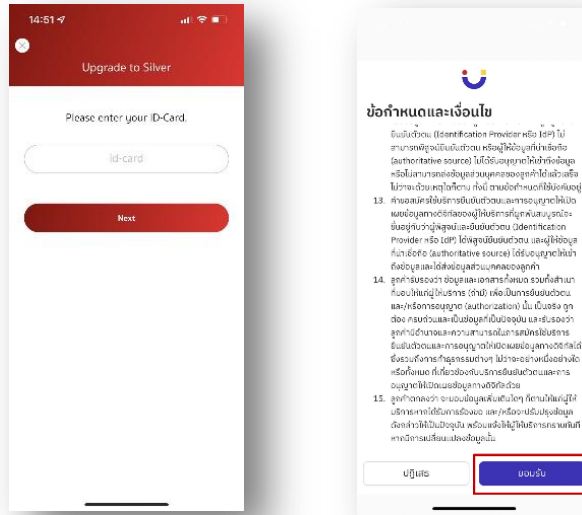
14:51

Upgrade to Silver

Please enter your ID-Card.

id-card

Next

ข้อกำหนดและเงื่อนไข

ยืนยันตัวตน (Identification Provider หรือ IdP) ไม่สามารถพิสูจน์ยืนยันตัวตน หรือผู้ให้ข้อมูลที่น่าเชื่อถือ (authoritative source) ไม่ได้รับอนุญาตให้เข้าถึงข้อมูล หรือไม่สามารถส่งข้อมูลส่วนบุคคลของลูกค้าได้แล้วเสร็จ ไม่ว่าจะด้วยเหตุใดก็ตาม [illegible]

13. ท่านยอมรับให้บริการยืนยันตัวตนและการอนุญาตให้เปิดเผยข้อมูลทางดิจิทัลของผู้ให้บริการที่ถูกพัฒนาสนับสนุน ซึ่งอยู่ระหว่างผู้พิสูจน์และยืนยันตัวตน (Identification Provider หรือ IdP) ได้พิสูจน์ยืนยันตัวตน และผู้ให้ข้อมูลที่น่าเชื่อถือ (authoritative source) ได้รับอนุญาตให้เข้าถึงข้อมูลและได้ส่งข้อมูลส่วนบุคคลของลูกค้า

14. ลูกค้ารับรองว่า ข้อมูลและเอกสารทั้งหมด รวมทั้งสามารถยอมให้แก่ผู้ให้บริการ (ถ้ามี) เพื่อเป็นการยืนยันตัวตน และ/หรือการอนุญาต (authorization) นั้น เป็นจริง ถูกต้อง ครบถ้วนและเป็นข้อมูลที่เป็นปัจจุบัน และรับรองว่าลูกค้ามีอำนาจและความสามารถในการสมัครใช้บริการยืนยันตัวตนและการอนุญาตให้เปิดเผยข้อมูลทางดิจิทัลได้ ซึ่งรวมถึงการทำธุรกรรมต่างๆ ไม่ว่าจะอย่างหนึ่งอย่างใด หรือทั้งหมด ที่เกี่ยวข้องกับบริการยืนยันตัวตนและการอนุญาตให้เปิดเผยข้อมูลทางดิจิทัลด้วย

15. ลูกค้าตกลงว่า จะแจ้งข้อมูลเพิ่มเติมใดๆ ที่ผู้ให้บริการร้องขอ และ/หรือปรับปรุงข้อมูลดังกล่าวให้เป็นปัจจุบัน พร้อมแจ้งให้ผู้ให้บริการทราบทันทีหากมีการเปลี่ยนแปลงข้อมูลนั้น

ปฏิเสธ

ยอมรับ